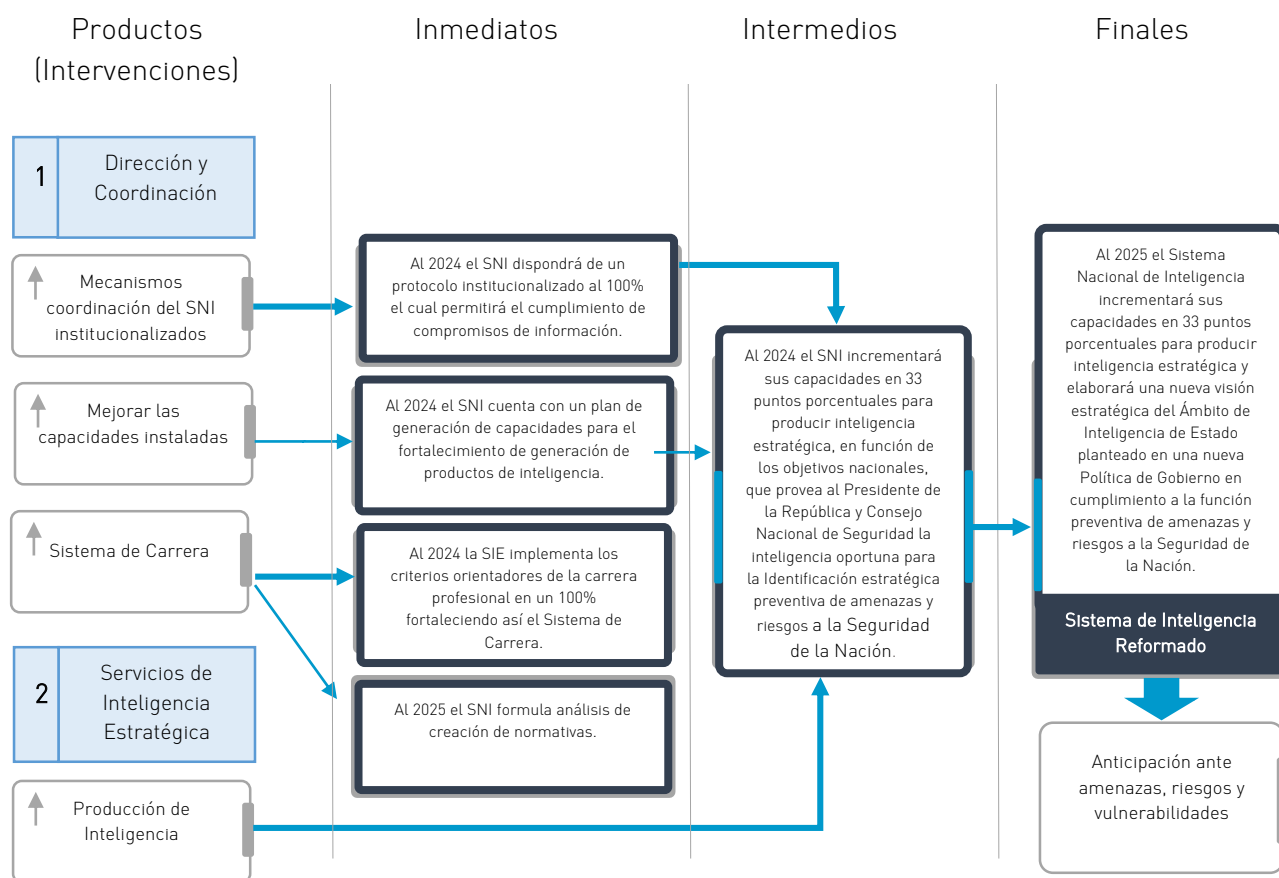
Productos (Intervenciones)

Inmediatos

Intermedios

Finales

1 Dirección y Coordinación

Mecanismos coordinación del SNI institucionalizados

Mejorar las capacidades instaladas

Sistema de Carrera

2 Servicios de Inteligencia Estratégica

Producción de Inteligencia

Al 2024 el SNI dispondrá de un protocolo institucionalizado al 100% el cual permitirá el cumplimiento de compromisos de información.

Al 2024 el SNI cuenta con un plan de generación de capacidades para el fortalecimiento de generación de productos de inteligencia.

Al 2024 la SIE implementa los criterios orientadores de la carrera profesional en un 100% fortaleciendo así el Sistema de Carrera.

Al 2025 el SNI formula análisis de creación de normativas.

Al 2024 el SNI incrementará sus capacidades en 33 puntos porcentuales para producir inteligencia estratégica, en función de los objetivos nacionales, que provea al Presidente de la República y Consejo Nacional de Seguridad la inteligencia oportuna para la Identificación estratégica preventiva de amenazas y riesgos a la Seguridad de la Nación.

Al 2025 el Sistema Nacional de Inteligencia incrementará sus capacidades en 33 puntos porcentuales para producir inteligencia estratégica y elaborará una nueva visión estratégica del Ámbito de Inteligencia de Estado planteado en una nueva Política de Gobierno en cumplimiento a la función preventiva de amenazas y riesgos a la Seguridad de la Nación.

Sistema de Inteligencia Reformado

Anticipación ante amenazas, riesgos y vulnerabilidades